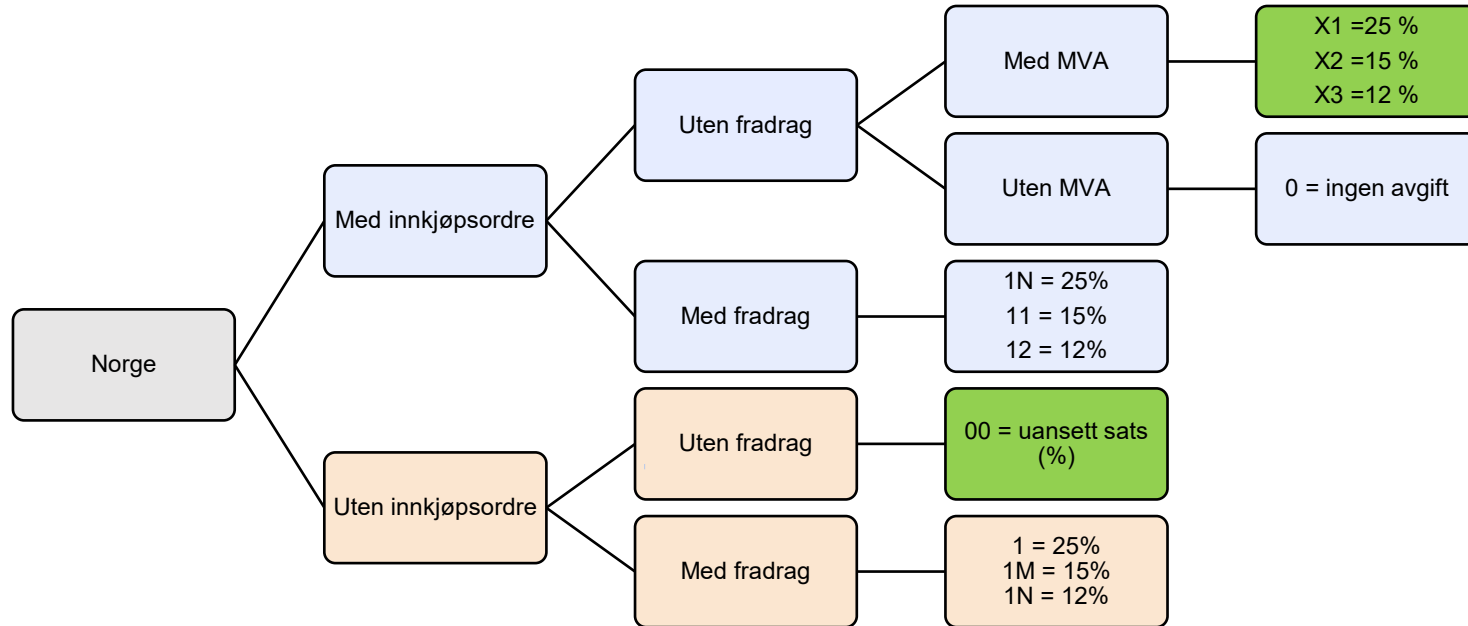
Norge

Med innkjøpsordre

Uten fradrag

Med MVA

X1 =25 %
X2 =15 %
X3 =12 %

Uten MVA

0 = ingen avgift

Med fradrag

1N = 25%
11 = 15%
12 = 12%

Uten innkjøpsordre

Uten fradrag

00 = uansett sats (%)

Med fradrag

1 = 25%
1M = 15%
1N = 12%